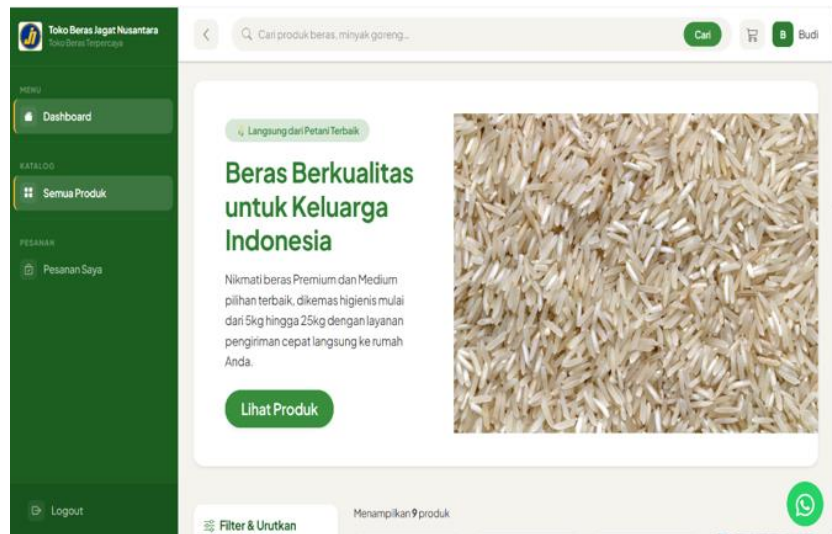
Toko Beras Jagat Nusantara
Toko Beras Terpercaya

MENU
Dashboard

KATALOG
Semua Produk

PESANAN
Pesanan Saya

Logout

Cari produk beras, minyak goreng...
Cari
B Budi

Langsung dari Petani Terbaik

Beras Berkualitas untuk Keluarga Indonesia

Nikmati beras Premium dan Medium pilihan terbaik, dikemas higienis mulai dari 5kg hingga 25kg dengan layanan pengiriman cepat langsung ke rumah Anda.

Lihat Produk

Filter & Urutkan
Menampilkan 9 produk